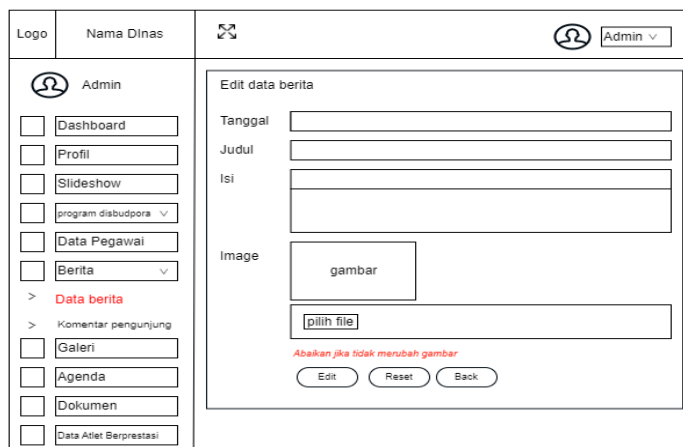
Logo
Nama DInas

Admin ∨

Admin

Dashboard
Profil
Slideshow
program disbudpora ∨
Data Pegawai
Berita ∨
> Data berita
> Komentar pengunjung
Galeri
Agenda
Dokumen
Data Atlet Berprestasi

Edit data berita

Tanggal
Judul
Isi

Image
gambar
pilih file
Abaikan jika tidak merubah gambar

Edit
Reset
Back